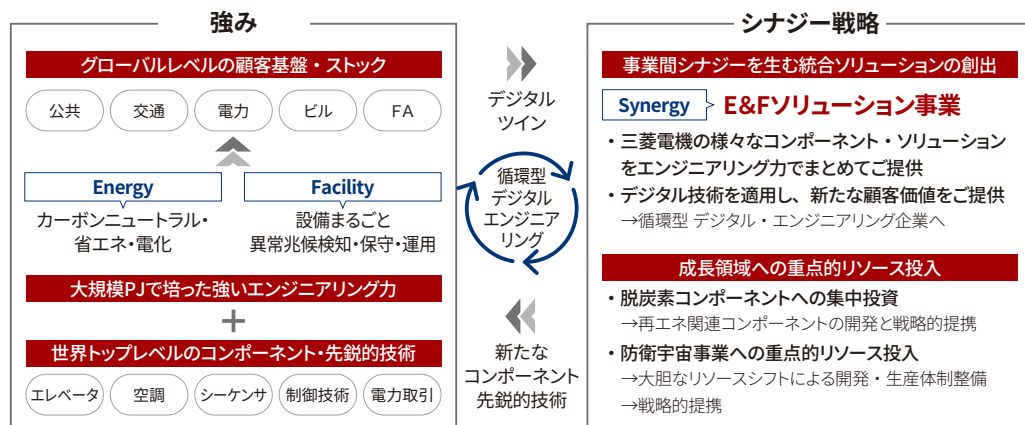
強み

グローバルレベルの顧客基盤・ストック

公共　交通　電力　ビル　FA

Energy
カーボンニュートラル・省エネ・電化

Facility
設備まるごと
異常兆候検知・保守・運用

大規模PJで培った強いエンジニアリング力

+

世界トップレベルのコンポーネント・先鋭的技術

エレベータ　空調　シーケンサ　制御技術　電力取引

デジタルツイン

循環型デジタルエンジニアリング

新たなコンポーネント先鋭的技術

シナジー戦略

事業間シナジーを生む統合ソリューションの創出

Synergy　E&Fソリューション事業

・三菱電機の様々なコンポーネント・ソリューションをエンジニアリング力でまとめてご提供
・デジタル技術を適用し、新たな顧客価値をご提供
→循環型 デジタル・エンジニアリング企業へ

成長領域への重点的リソース投入

・脱炭素コンポーネントへの集中投資
→再エネ関連コンポーネントの開発と戦略的提携
・防衛宇宙事業への重点的リソース投入
→大胆なリソースシフトによる開発・生産体制整備
→戦略的提携